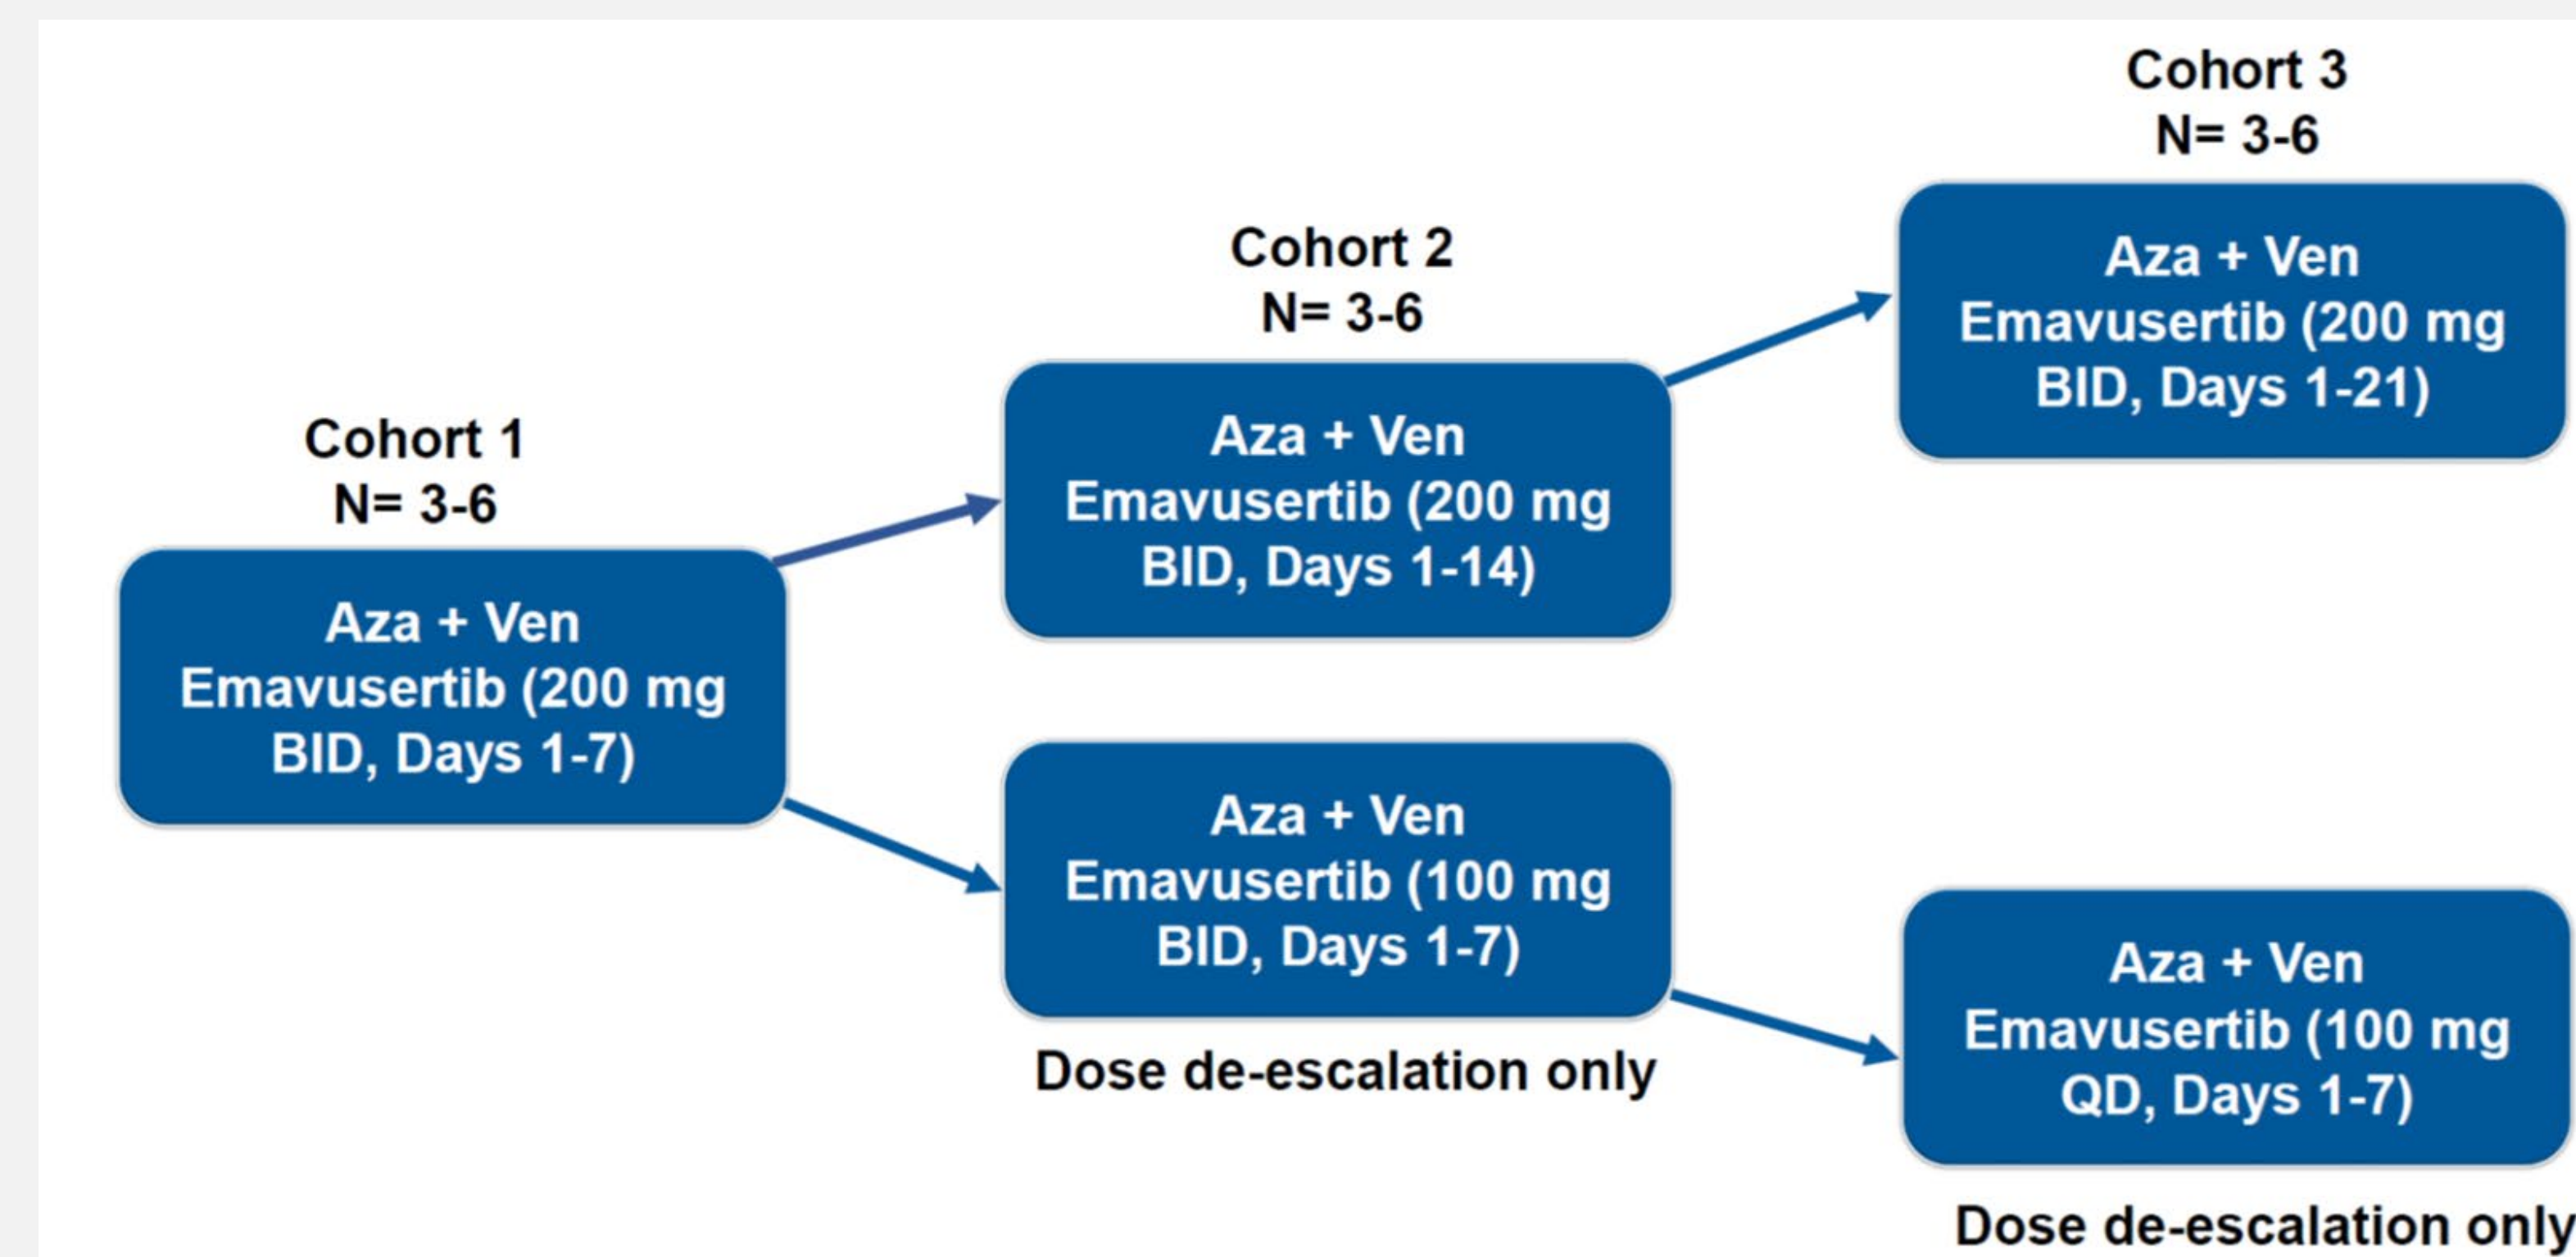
Cohort 1
N= 3-6

Aza + Ven
Emavusertib (200 mg BID, Days 1-7)

Cohort 2
N= 3-6

Aza + Ven
Emavusertib (200 mg BID, Days 1-14)

Aza + Ven
Emavusertib (100 mg BID, Days 1-7)

Dose de-escalation only

Cohort 3
N= 3-6

Aza + Ven
Emavusertib (200 mg BID, Days 1-21)

Aza + Ven
Emavusertib (100 mg QD, Days 1-7)

Dose de-escalation only